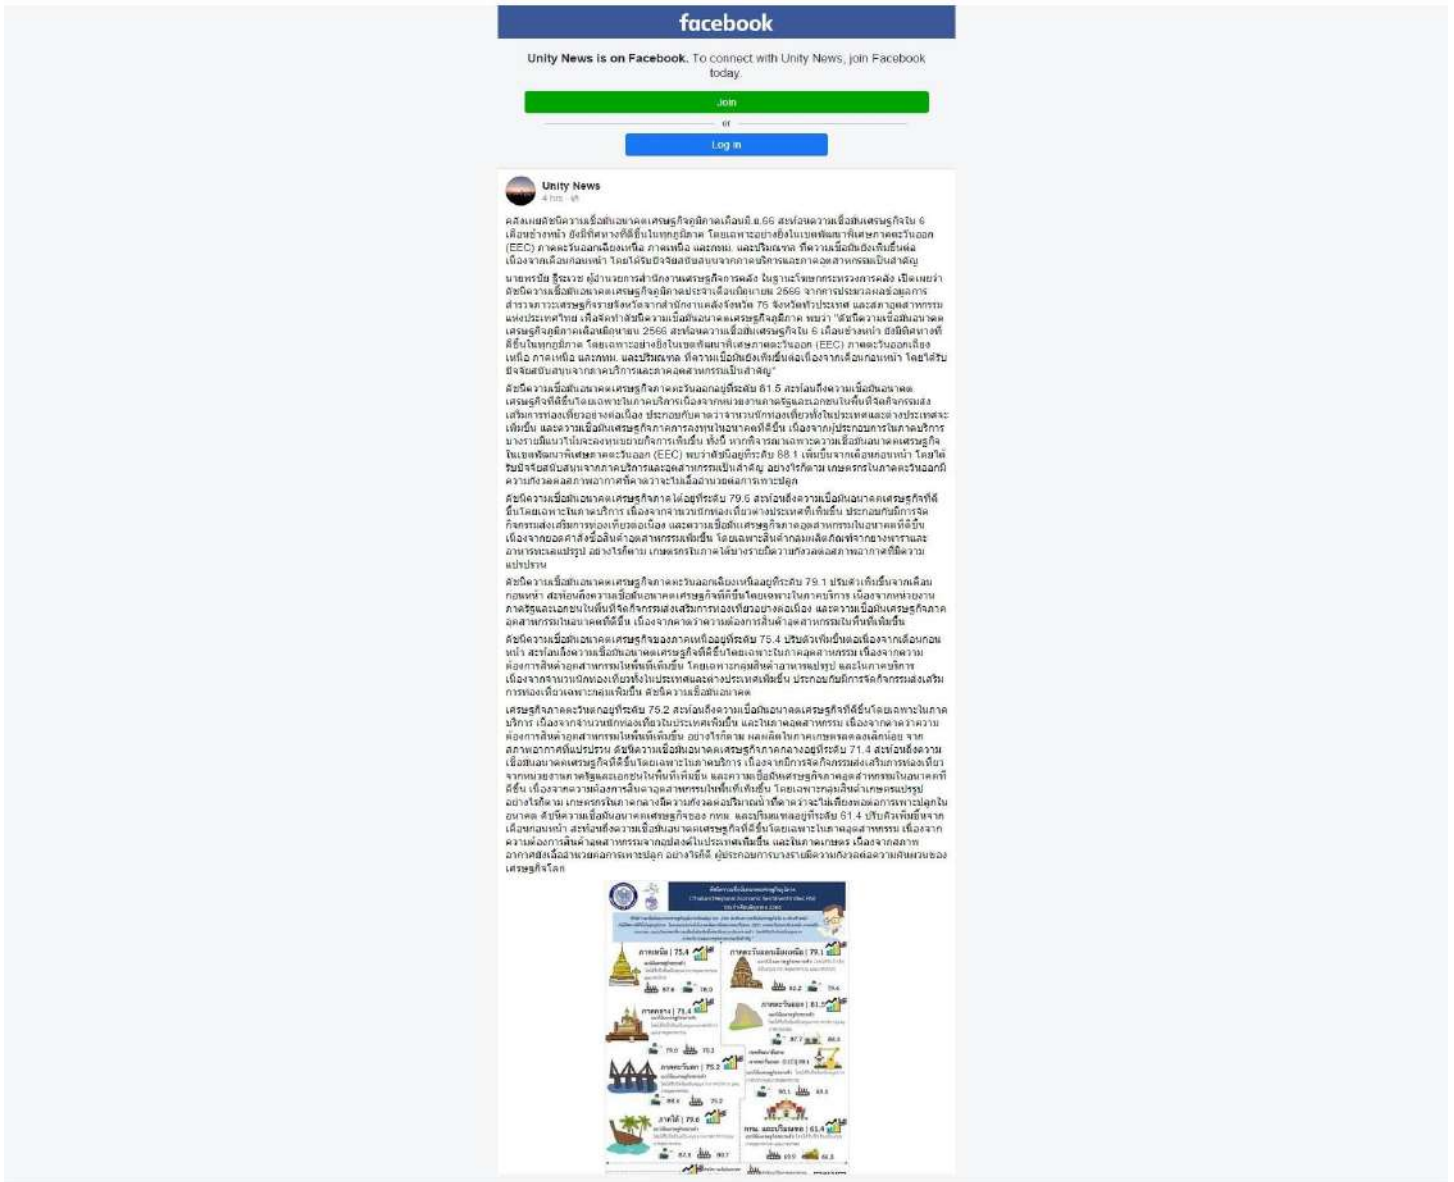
facebook

Unity News is on Facebook. To connect with Unity News, join Facebook today.

Join

or

Log In

Unity News
4 hrs ·

คลังเผยดัชนีความเชื่อมั่นอนาคตเศรษฐกิจภูมิภาคเดือนมิ.ย.66 สะท้อนความเชื่อมั่นเศรษฐกิจใน 6 เดือนข้างหน้า ยังมีทิศทางที่ดีขึ้นในทุกภูมิภาค โดยเฉพาะอย่างยิ่งในเขตพัฒนาพิเศษภาคตะวันออก (EEC) ภาคตะวันออกเฉียงเหนือ ภาคเหนือ และกทม. และปริมณฑล ที่ความเชื่อมั่นยังเพิ่มขึ้นต่อเนื่องจากเดือนก่อนหน้า โดยได้รับปัจจัยสนับสนุนจากภาคบริการและภาคอุตสาหกรรมเป็นสำคัญ

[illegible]

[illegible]

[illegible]

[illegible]

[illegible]

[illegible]

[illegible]

ภาคเหนือ | 75.4

ภาคตะวันออกเฉียงเหนือ | 79.1

ภาคกลาง | 71.4

ภาคตะวันออก | 81.5

ภาคตะวันตก | 75.2

ภาคใต้ | 79.6

กทม. และปริมณฑล | 61.4

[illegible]